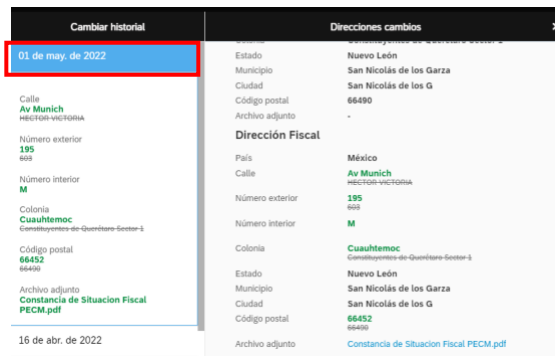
Cambiar historial

01 de may. de 2022

Calle
Av Munich
HECTOR VICTORIA

Número exterior
195
603

Número interior
M

Colonia
Cuauhtemoc
Constituyentes de Querétaro Sector 1

Código postal
66452
66490

Archivo adjunto
Constancia de Situacion Fiscal PECM.pdf

16 de abr. de 2022

Direcciones cambios

Colonia Constituyentes de Querétaro Sector 1
Estado Nuevo León
Municipio San Nicolás de los Garza
Ciudad San Nicolás de los G
Código postal 66490
Archivo adjunto -

Dirección Fiscal

País México
Calle Av Munich
HECTOR VICTORIA
Número exterior 195
603
Número interior M
Colonia Cuauhtemoc
Constituyentes de Querétaro Sector 1
Estado Nuevo León
Municipio San Nicolás de los Garza
Ciudad San Nicolás de los G
Código postal 66452
66490
Archivo adjunto Constancia de Situacion Fiscal PECM.pdf